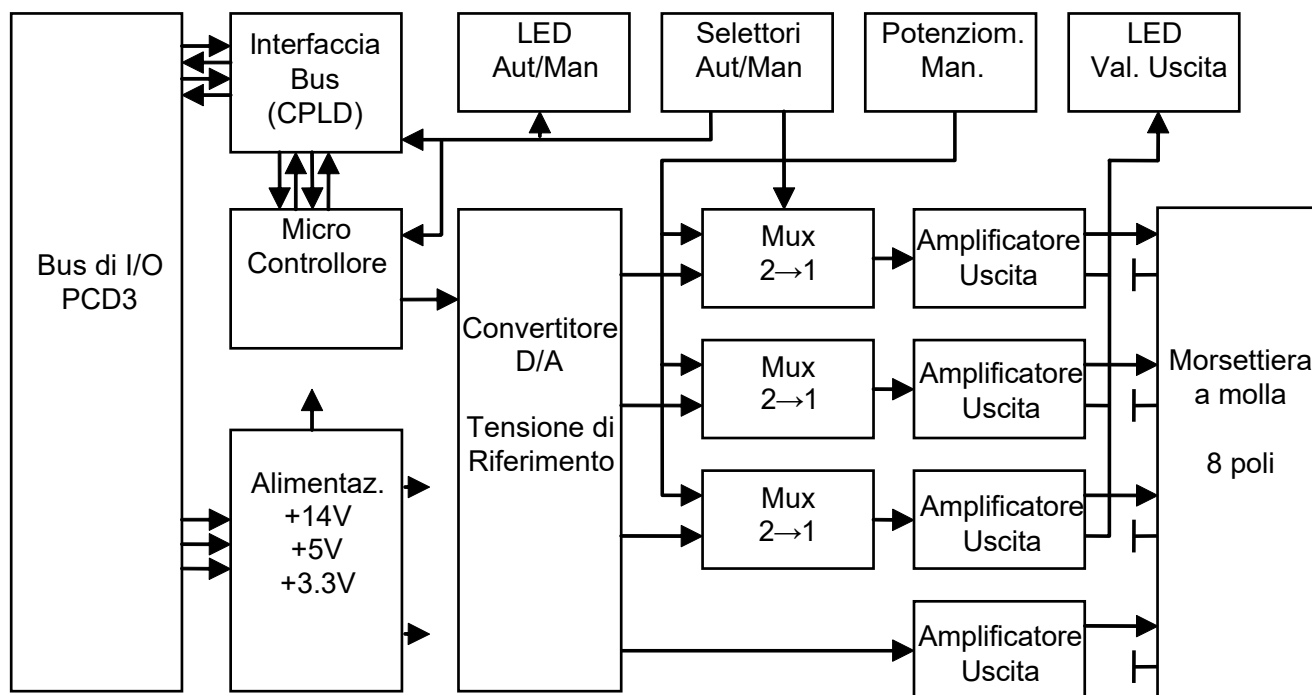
Bus di I/O PCD3

Interfaccia Bus (CPLD)

LED Aut/Man

Selettori Aut/Man

Potenziom. Man.

LED Val. Uscita

Micro Controllore

Convertitore D/A

Tensione di Riferimento

Mux 2→1

Amplificatore Uscita

Mux 2→1

Amplificatore Uscita

Mux 2→1

Amplificatore Uscita

Amplificatore Uscita

Morsettiera a molla

8 poli

Alimentaz. +14V +5V +3.3V